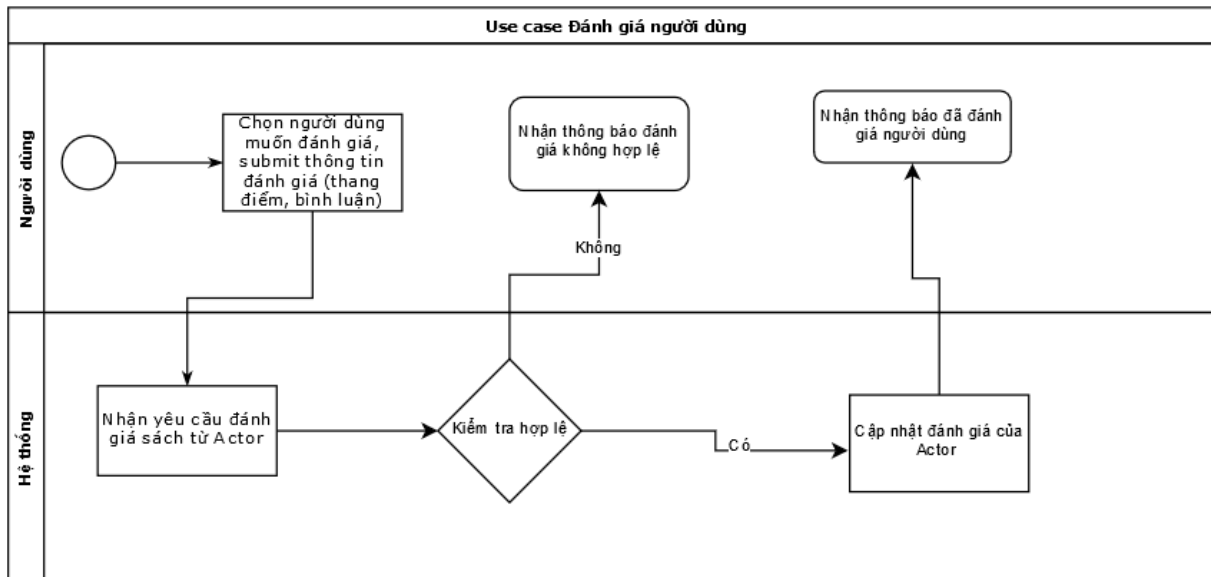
Use case Đánh giá người dùng

Người dùng

Chọn người dùng muốn đánh giá, submit thông tin đánh giá (thang điểm, bình luận)

Nhận thông báo đánh giá không hợp lệ

Không

Nhận thông báo đã đánh giá người dùng

Hệ thống

Nhận yêu cầu đánh giá sách từ Actor

Kiểm tra hợp lệ

Có

Cập nhật đánh giá của Actor